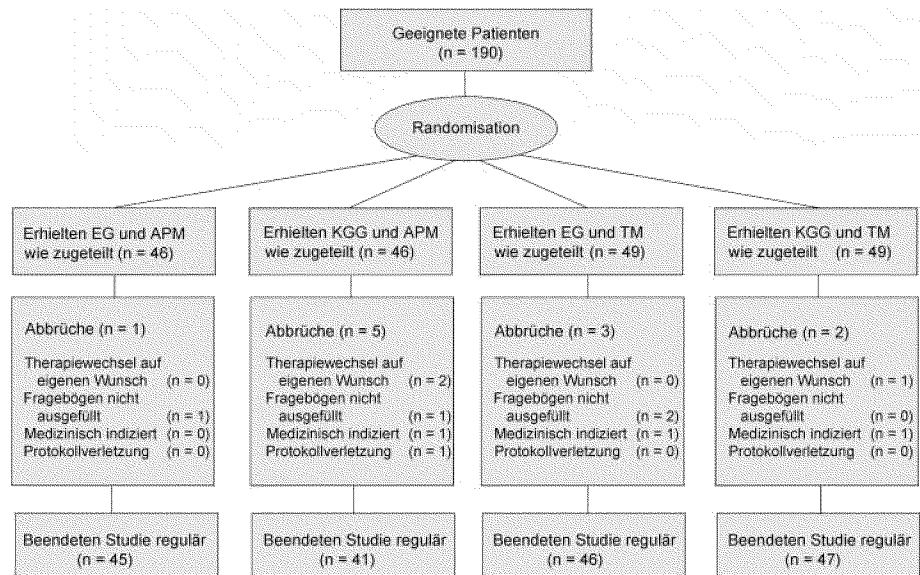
Geeignete Patienten
(n = 190)

Randomisation

Erhielten EG und APM wie zugeteilt (n = 46)

Erhielten KGG und APM wie zugeteilt (n = 46)

Erhielten EG und TM wie zugeteilt (n = 49)

Erhielten KGG und TM wie zugeteilt (n = 49)

Abbrüche (n = 1)

Therapiewechsel auf eigenen Wunsch (n = 0)
Fragebögen nicht ausgefüllt (n = 1)
Medizinisch indiziert (n = 0)
Protokollverletzung (n = 0)

Abbrüche (n = 5)

Therapiewechsel auf eigenen Wunsch (n = 2)
Fragebögen nicht ausgefüllt (n = 1)
Medizinisch indiziert (n = 1)
Protokollverletzung (n = 1)

Abbrüche (n = 3)

Therapiewechsel auf eigenen Wunsch (n = 0)
Fragebögen nicht ausgefüllt (n = 2)
Medizinisch indiziert (n = 1)
Protokollverletzung (n = 0)

Abbrüche (n = 2)

Therapiewechsel auf eigenen Wunsch (n = 1)
Fragebögen nicht ausgefüllt (n = 0)
Medizinisch indiziert (n = 1)
Protokollverletzung (n = 0)

Beendeten Studie regulär (n = 45)

Beendeten Studie regulär (n = 41)

Beendeten Studie regulär (n = 46)

Beendeten Studie regulär (n = 47)